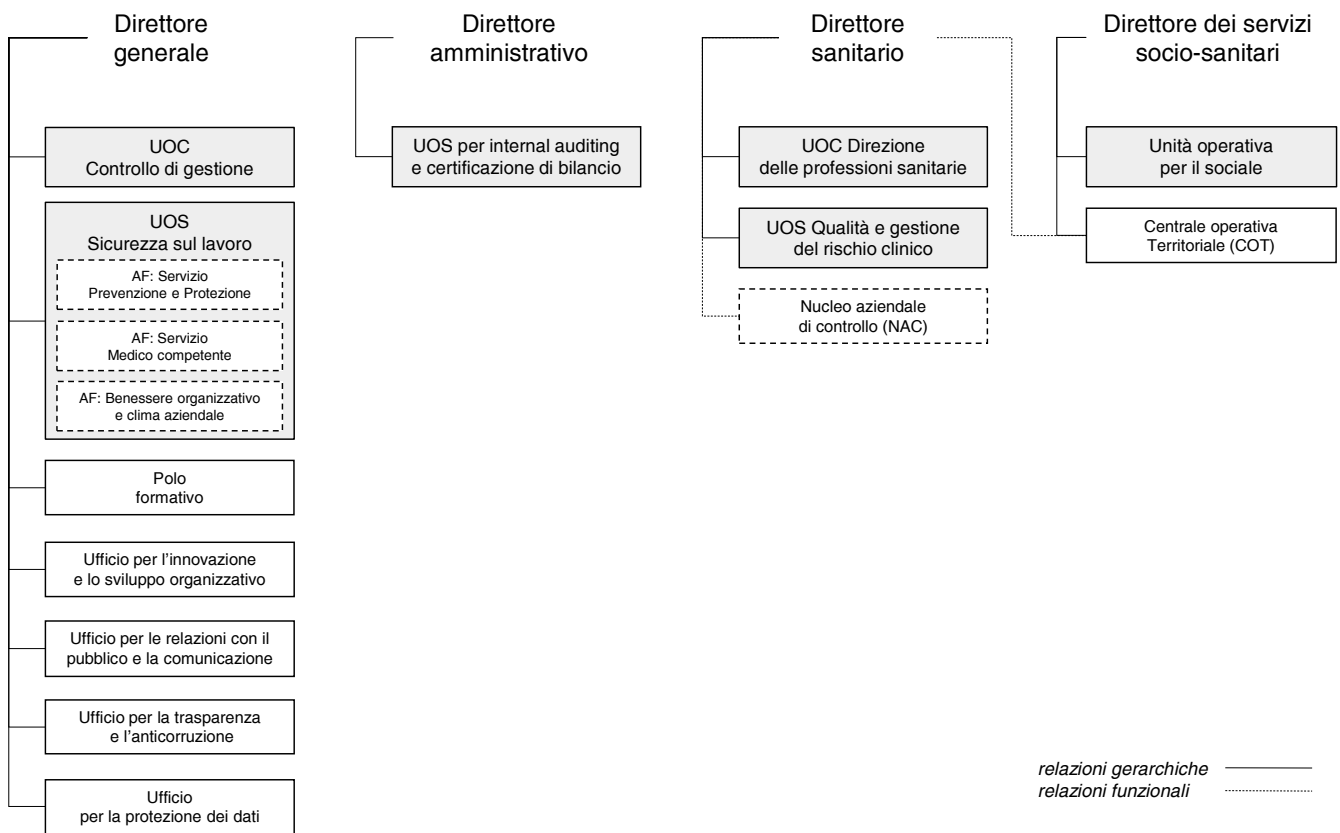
Direttore generale

UOC
Controllo di gestione

UOS
Sicurezza sul lavoro

AF: Servizio
Prevenzione e Protezione

AF: Servizio
Medico competente

AF: Benessere organizzativo
e clima aziendale

Polo
formativo

Ufficio per l'innovazione
e lo sviluppo organizzativo

Ufficio per le relazioni con il
pubblico e la comunicazione

Ufficio per la trasparenza
e l'anticorruzione

Ufficio
per la protezione dei dati

Direttore amministrativo

UOS per internal auditing
e certificazione di bilancio

Direttore sanitario

UOC Direzione
delle professioni sanitarie

UOS Qualità e gestione
del rischio clinico

Nucleo aziendale
di controllo (NAC)

Direttore dei servizi socio-sanitari

Unità operativa
per il sociale

Centrale operativa
Territoriale (COT)

relazioni gerarchiche
relazioni funzionali